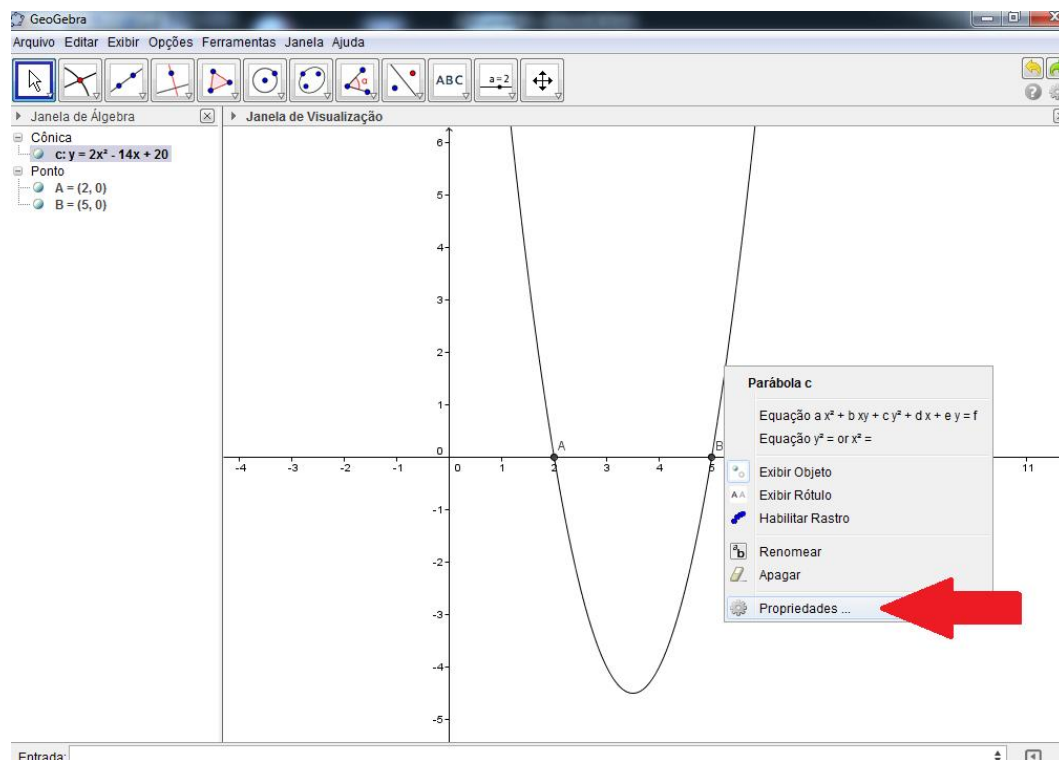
GeoGebra

Arquivo Editar Exibir Opções Ferramentas Janela Ajuda

ABC $a=2$

Janela de Álgebra

Cônica
c: $y = 2x^2 - 14x + 20$
Ponto
$A = (2, 0)$
$B = (5, 0)$

Janela de Visualização

6
5
4
3
2
1
0
-1
-2
-3
-4
-5

-4 -3 -2 -1 0 1 2 3 4 5 11

A
B

Parábola c
Equação $a x^2 + b xy + c y^2 + d x + e y = f$
Equação $y^2$ = or $x^2$ =
Exibir Objeto
Exibir Rótulo
Habilitar Rastro
Renomear
Apagar
Propriedades ...

Entrada: